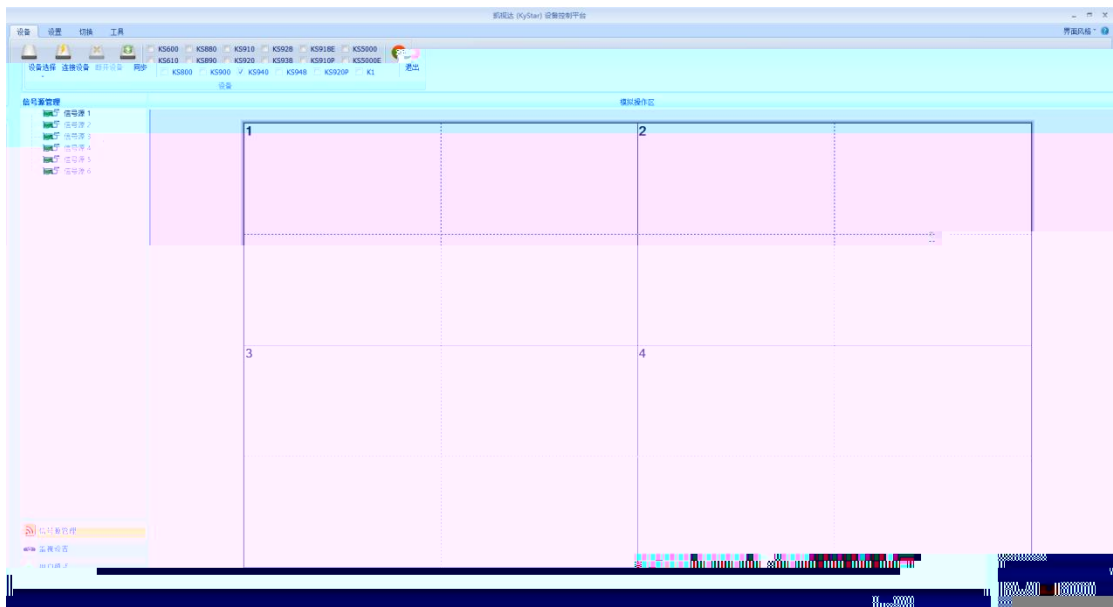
凯视达 (KyStar) 设备控制平台

设备 设置 切换 工具

界面风格

设备选择 连接设备 断开设备 同步

KS600 KS880 KS910 KS928 KS918E KS5000
KS610 KS890 KS920 KS938 KS910P KS5000E
KS800 KS900 ✓ KS940 KS948 KS920P K1

设备

退出

信号源管理

信号源 1
信号源 2
信号源 3
信号源 4
信号源 5
信号源 6

模拟操作区

1

2

3

4

信号源管理
连接设置
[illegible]